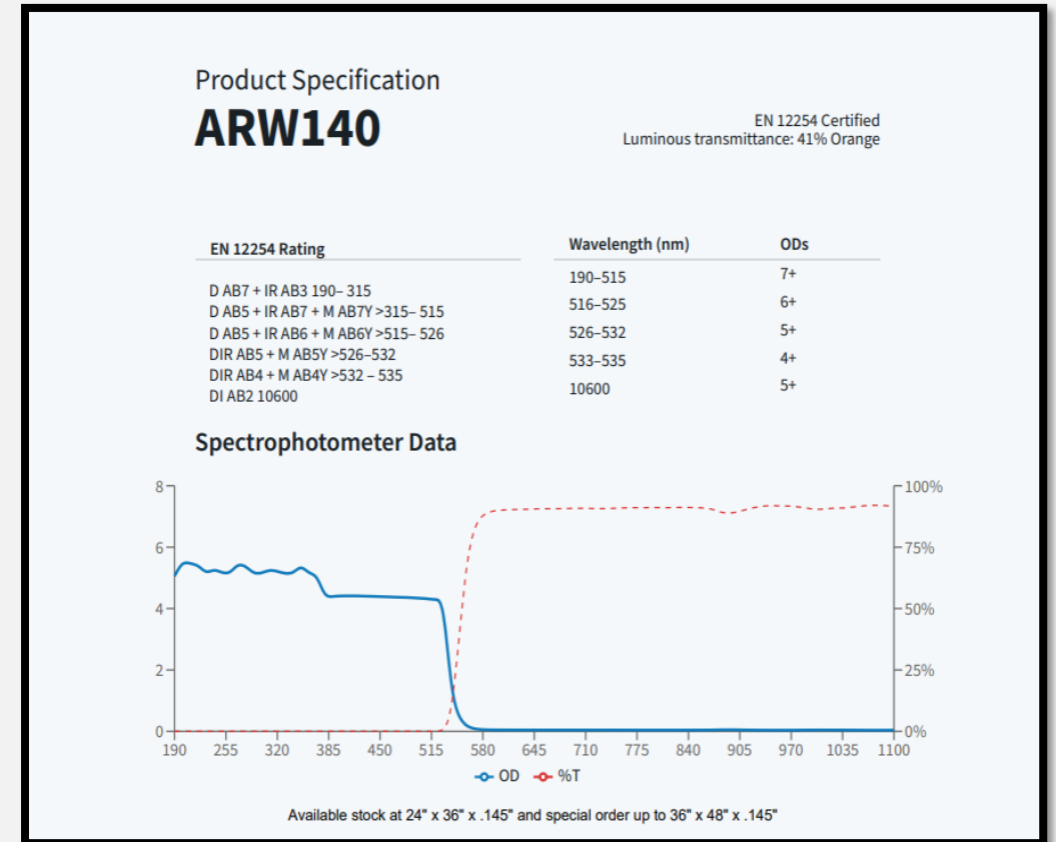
Product Specification

ARW140

EN 12254 Certified
Luminous transmittance: 41% Orange

EN 12254 Rating

D AB7 + IR AB3 190– 315
D AB5 + IR AB7 + M AB7Y >315– 515
D AB5 + IR AB6 + M AB6Y >515– 526
DIR AB5 + M AB5Y >526–532
DIR AB4 + M AB4Y >532 – 535
DI AB2 10600

| Wavelength (nm) | ODs |
|---|---|
| 190–515 | 7+ |
| 516–525 | 6+ |
| 526–532 | 5+ |
| 533–535 | 4+ |
| 10600 | 5+ |

Spectrophotometer Data

8
6
4
2
0

100%
75%
50%
25%
0%

190 255 320 385 450 515 580 645 710 775 840 905 970 1035 1100

OD %T

Available stock at 24" x 36" x .145" and special order up to 36" x 48" x .145"